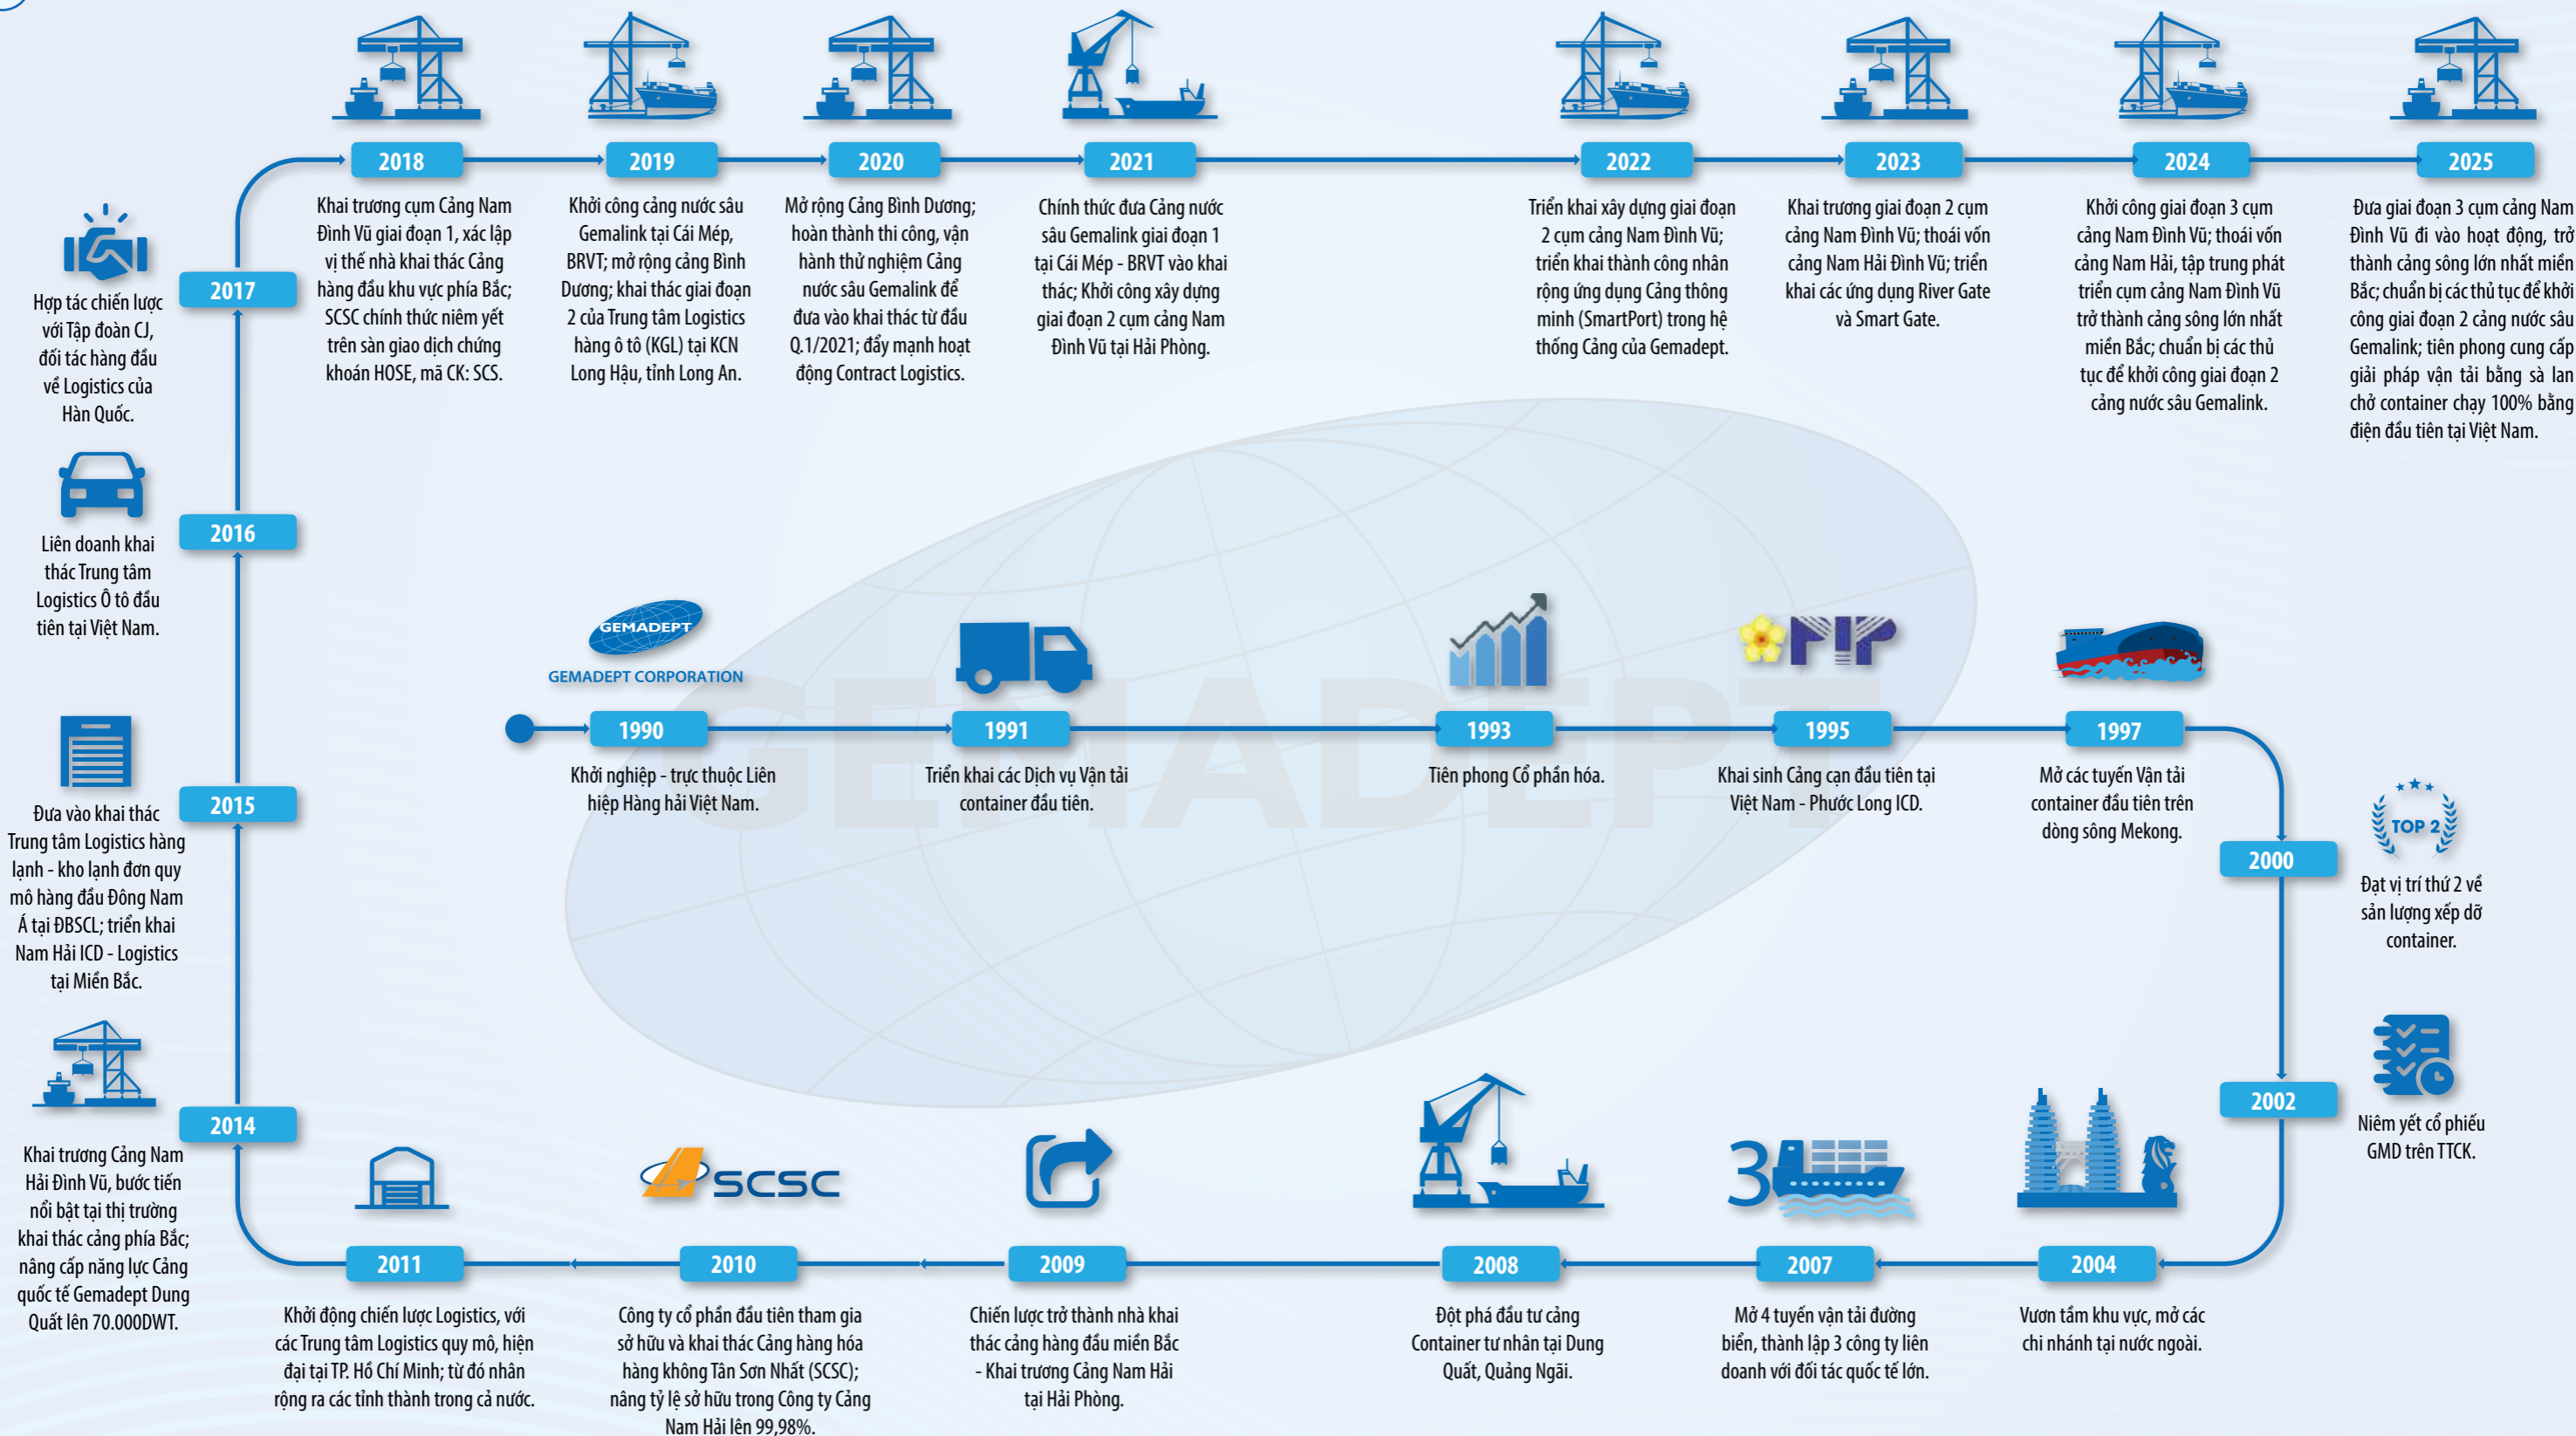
GEMADEPT
GEMADEPT CORPORATION

1990
Khởi nghiệp - trực thuộc Liên hiệp Hàng hải Việt Nam.

1991
Triển khai các Dịch vụ Vận tải container đầu tiên.

1993
Tiên phong Cổ phần hóa.

1995
Khai sinh Cảng cạn đầu tiên tại Việt Nam - Phước Long ICD.

1997
Mở các tuyến Vận tải container đầu tiên trên dòng sông Mekong.

2000
TOP 2
Đạt vị trí thứ 2 về sản lượng xếp dỡ container.

2002
Niêm yết cổ phiếu GMD trên TTCK.

2004
Vươn tầm khu vực, mở các chi nhánh tại nước ngoài.

2007
Mở 4 tuyến vận tải đường biển, thành lập 3 công ty liên doanh với đối tác quốc tế lớn.

2008
Đột phá đầu tư cảng Container tư nhân tại Dung Quất, Quảng Ngãi.

2009
Chiến lược trở thành nhà khai thác cảng hàng đầu miền Bắc - Khai trương Cảng Nam Hải tại Hải Phòng.

SCSC
2010
Công ty cổ phần đầu tiên tham gia sở hữu và khai thác Cảng hàng hóa hàng không Tân Sơn Nhất (SCSC); nâng tỷ lệ sở hữu trong Công ty Cảng Nam Hải lên 99,98%.

2011
Khởi động chiến lược Logistics, với các Trung tâm Logistics quy mô, hiện đại tại TP. Hồ Chí Minh; từ đó nhân rộng ra các tỉnh thành trong cả nước.

2014
Khai trương Cảng Nam Hải Đình Vũ, bước tiến nổi bật tại thị trường khai thác cảng phía Bắc; nâng cấp năng lực Cảng quốc tế Gemadept Dung Quất lên 70.000DWT.

2015
Đưa vào khai thác Trung tâm Logistics hàng lạnh - kho lạnh đơn quy mô hàng đầu Đông Nam Á tại ĐBSCL; triển khai Nam Hải ICD - Logistics tại Miền Bắc.

2016
Liên doanh khai thác Trung tâm Logistics Ô tô đầu tiên tại Việt Nam.

2017
Hợp tác chiến lược với Tập đoàn CJ, đối tác hàng đầu về Logistics của Hàn Quốc.

2018
Khai trương cụm Cảng Nam Đình Vũ giai đoạn 1, xác lập vị thế nhà khai thác Cảng hàng đầu khu vực phía Bắc; SCSC chính thức niêm yết trên sàn giao dịch chứng khoán HOSE, mã CK: SCS.

2019
Khởi công cảng nước sâu Gemalink tại Cái Mép, BRVT; mở rộng cảng Bình Dương; khai thác giai đoạn 2 của Trung tâm Logistics hàng ô tô (KGL) tại KCN Long Hậu, tỉnh Long An.

2020
Mở rộng Cảng Bình Dương; hoàn thành thi công, vận hành thử nghiệm Cảng nước sâu Gemalink để đưa vào khai thác từ đầu Q.1/2021; đẩy mạnh hoạt động Contract Logistics.

2021
Chính thức đưa Cảng nước sâu Gemalink giai đoạn 1 tại Cái Mép - BRVT vào khai thác; Khởi công xây dựng giai đoạn 2 cụm cảng Nam Đình Vũ tại Hải Phòng.

2022
Triển khai xây dựng giai đoạn 2 cụm cảng Nam Đình Vũ; triển khai thành công nhân rộng ứng dụng Cảng thông minh (SmartPort) trong hệ thống Cảng của Gemadept.

2023
Khai trương giai đoạn 2 cụm cảng Nam Đình Vũ; thoái vốn cảng Nam Hải Đình Vũ; triển khai các ứng dụng River Gate và Smart Gate.

2024
Khởi công giai đoạn 3 cụm cảng Nam Đình Vũ; thoái vốn cảng Nam Hải, tập trung phát triển cụm cảng Nam Đình Vũ trở thành cảng sông lớn nhất miền Bắc; chuẩn bị các thủ tục để khởi công giai đoạn 2 cảng nước sâu Gemalink.

2025
Đưa giai đoạn 3 cụm cảng Nam Đình Vũ đi vào hoạt động, trở thành cảng sông lớn nhất miền Bắc; chuẩn bị các thủ tục để khởi công giai đoạn 2 cảng nước sâu Gemalink; tiên phong cung cấp giải pháp vận tải bằng sà lan chở container chạy 100% bằng điện đầu tiên tại Việt Nam.